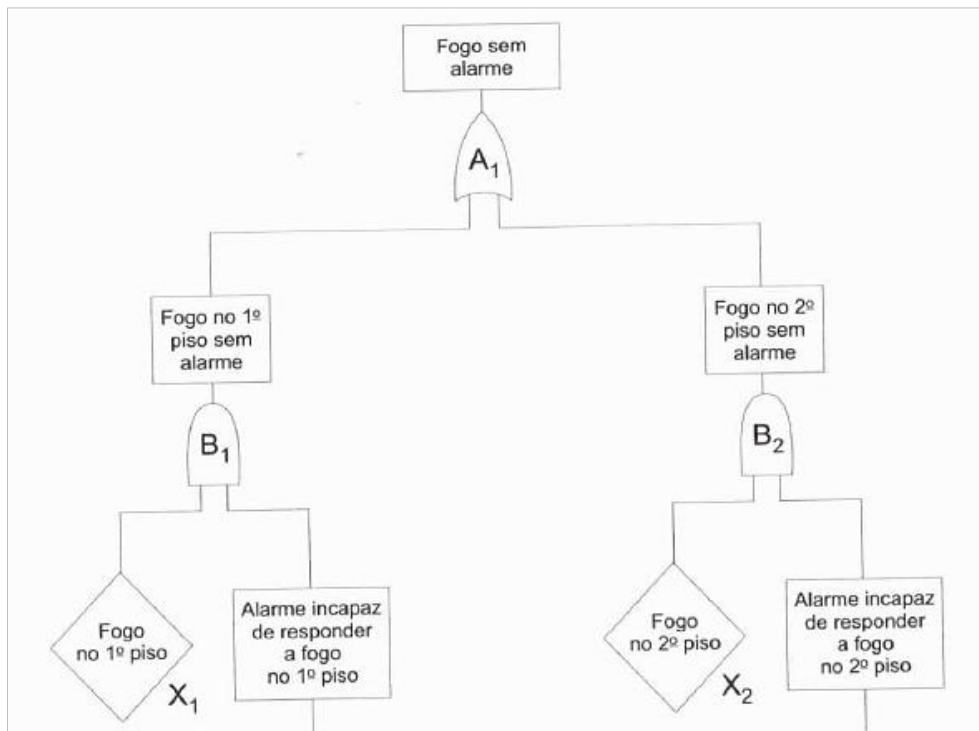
Fogo sem alarme

$A_1$

Fogo no 1º piso sem alarme

$B_1$

Fogo no 1º piso

$X_1$

Alarme incapaz de responder a fogo no 1º piso

Fogo no 2º piso sem alarme

$B_2$

Fogo no 2º piso

$X_2$

Alarme incapaz de responder a fogo no 2º piso